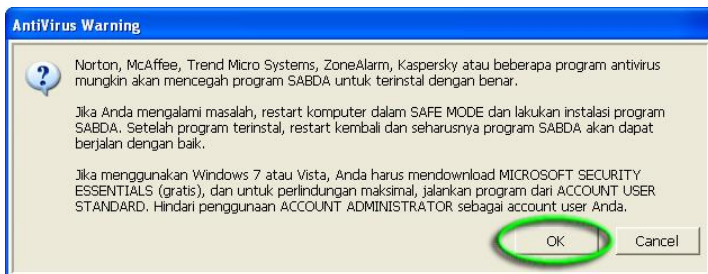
AntiVirus Warning

Norton, McAffee, Trend Micro Systems, ZoneAlarm, Kaspersky atau beberapa program antivirus mungkin akan mencegah program SABDA untuk terinstal dengan benar.

Jika Anda mengalami masalah, restart komputer dalam SAFE MODE dan lakukan instalasi program SABDA. Setelah program terinstal, restart kembali dan seharusnya program SABDA akan dapat berjalan dengan baik.

Jika menggunakan Windows 7 atau Vista, Anda harus mendownload MICROSOFT SECURITY ESSENTIALS (gratis), dan untuk perlindungan maksimal, jalankan program dari ACCOUNT USER STANDARD. Hindari penggunaan ACCOUNT ADMINISTRATOR sebagai account user Anda.

OK

Cancel